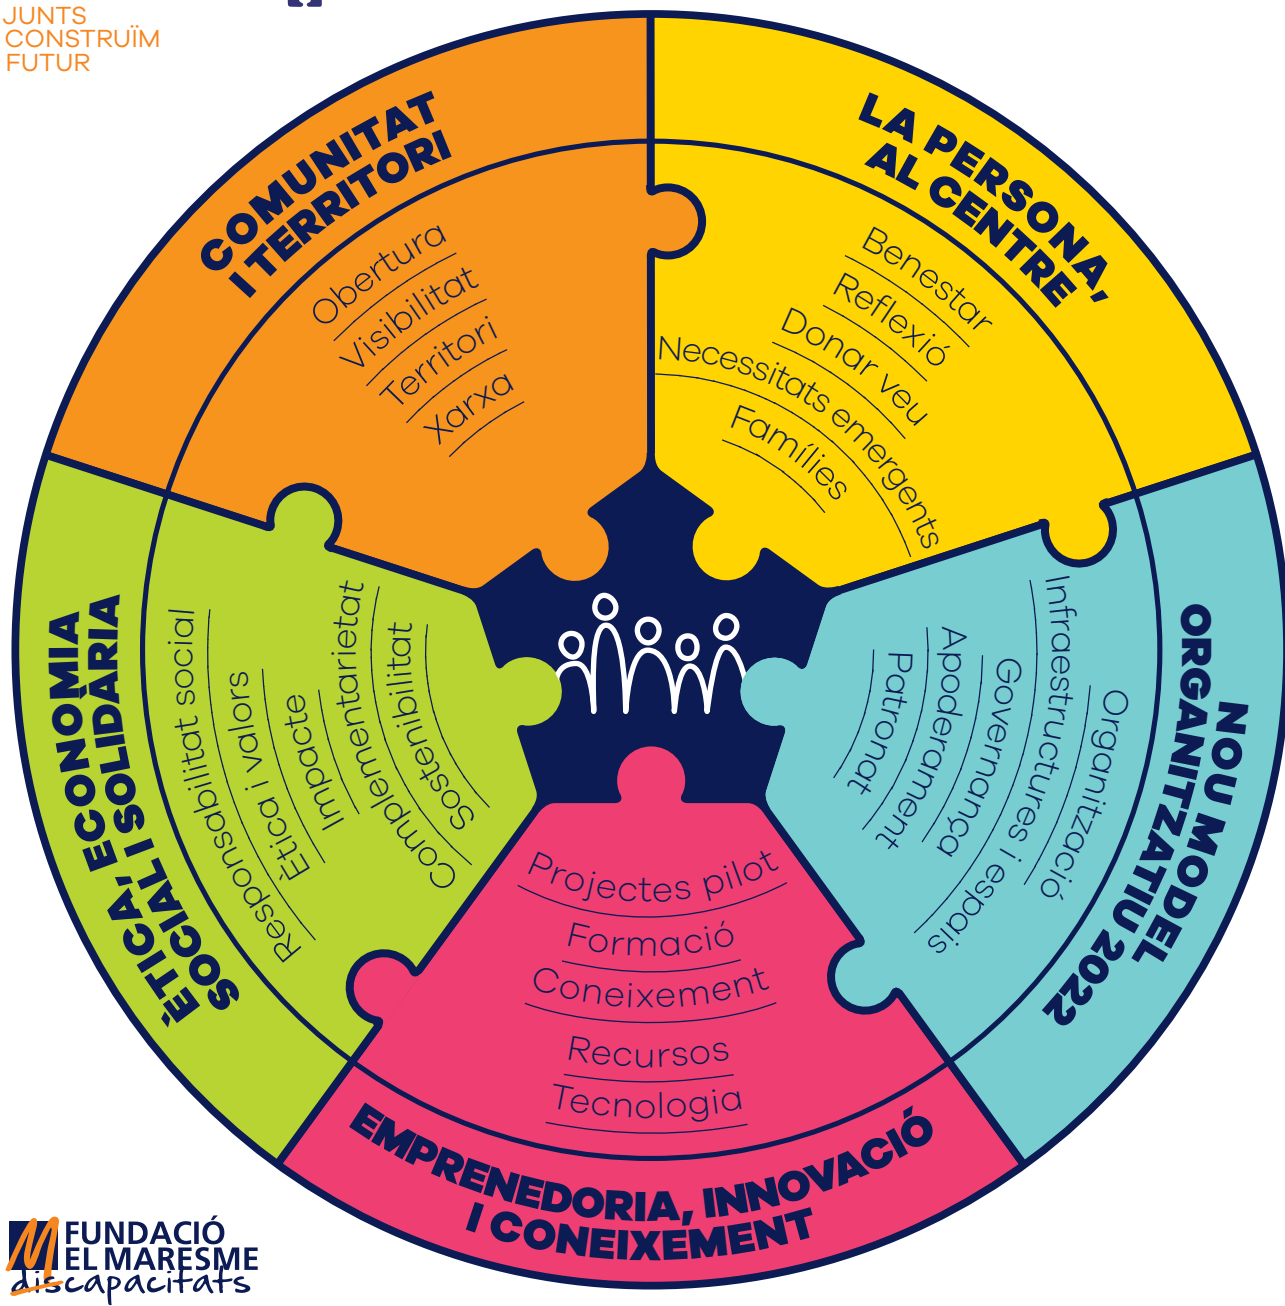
JUNTS
CONSTRUÏM
FUTUR

COMUNITAT I TERRITORI

Obertura
Visibilitat
Territori
Xarxa

LA PERSONA, AL CENTRE

Benestar
Reflexió
Donar veu
Necessitats emergents
Famílies

NOU MODEL ORGANITZATIU 2022

Organització
Infraestructures i espais
Governança
Apoderament
Patronat

EMPRENEDORIA, INNOVACIÓ I CONEIXEMENT

Projectes pilot
Formació
Coneixement
Recursos
Tecnologia

ÈTICA, ECONOMIA SOCIAL I SOLIDÀRIA

Responsabilitat social
Ètica i valors
Impacte
Complementarietat
Sostenibilitat

FUNDACIÓ
EL MARESME
discapacitats